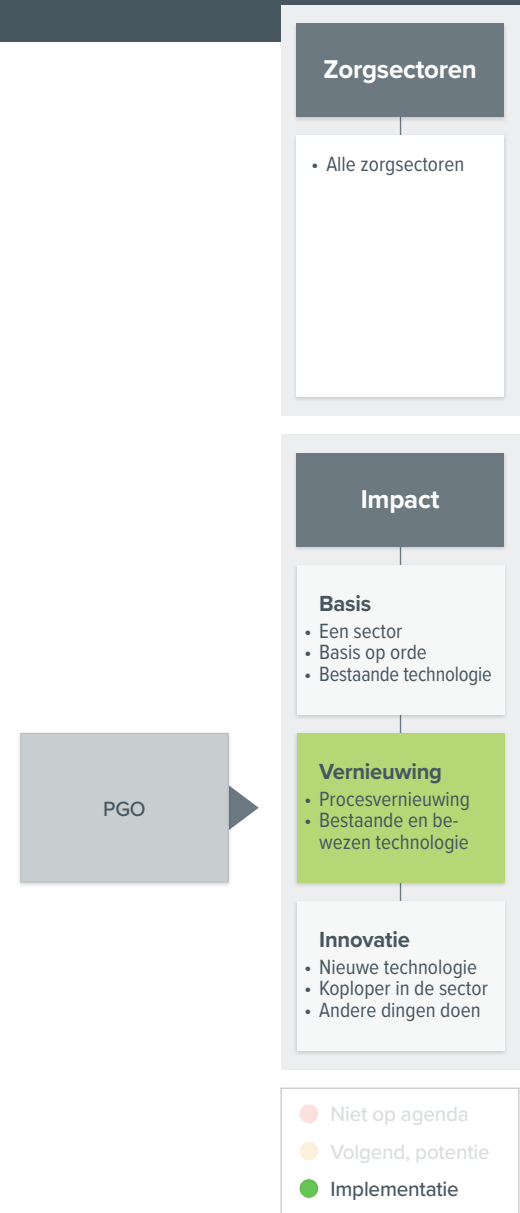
Zorgsectoren

• Alle zorgsectoren

Impact

Basis
• Een sector
• Basis op orde
• Bestaande technologie

PGO

Vernieuwing
• Procesvernieuwing
• Bestaande en bewezen technologie

Innovatie
• Nieuwe technologie
• Koploper in de sector
• Andere dingen doen

Niet op agenda
Volgend, potentie
Implementatie